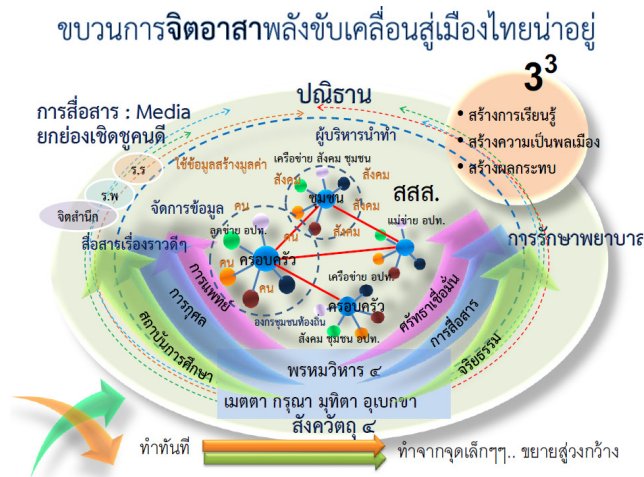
ขบวนการจิตอาสาพลังขับเคลื่อนสู่เมืองไทยน่าอยู่

$3^3$

• สร้างการเรียนรู้
• สร้างความเป็นพลเมือง
• สร้างผลกระทบ

ปณิธาน

การสื่อสาร : Media
ยกย่องเชิดชูคนดี

ร.ร
ร.พ
จิตสำนึก

ผู้บริหารนำทำ
ใช้ข้อมูลสร้างมูลค่า
เครือข่าย สังคม ชุมชน
สังคม
ชุมชน
สังคม
สสส.
จัดการข้อมูล
คน
ลูกข่าย อปท.
สังคม
แม่ข่าย อปท.
สังคม
สื่อสารเรื่องราวดีๆ
คน
ครอบครัว
คน
การรักษาพยาบาล
การแพทย์
คน
เครือข่าย อปท.
การกุศล
ครอบครัว
ศรัทธาเชื่อมั่น
องค์กรชุมชนท้องถิ่น
สังคม ชุมชน อปท.
การสื่อสาร
สถาบันการศึกษา
จริยธรรม
พรหมวิหาร ๔
เมตตา กรุณา มุทิตา อุเบกขา
สังควัตถุ ๔

ทำทันที
ทำจากจุดเล็กๆ.. ขยายสู่วงกว้าง